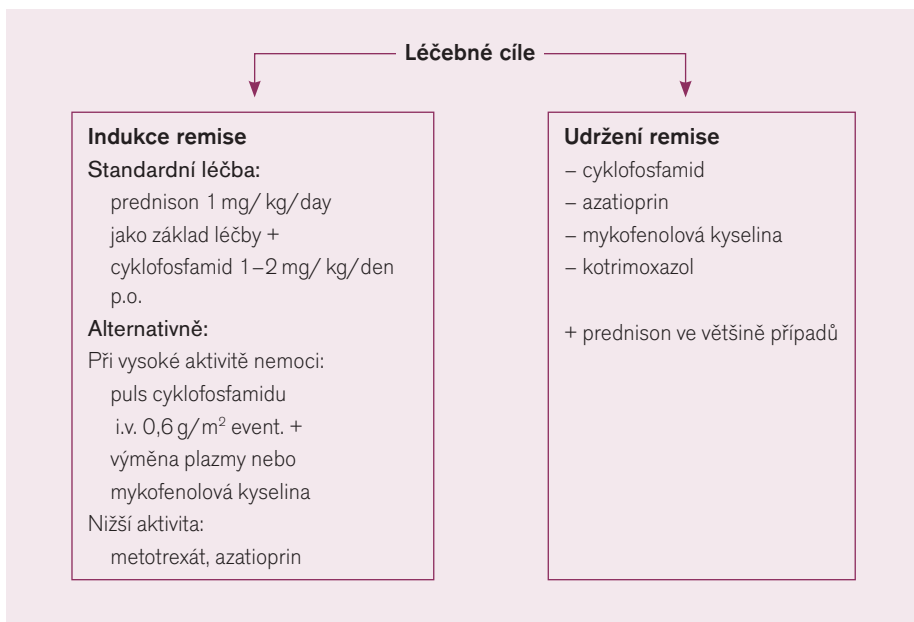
Léčebné cíle

Indukce remise
Standardní léčba:
prednison 1 mg/ kg/day
jako základ léčby +
cyklofosfamid 1–2 mg/ kg/den p.o.
Alternativně:
Při vysoké aktivitě nemoci:
puls cyklofosfamidu
i.v. 0,6 g/m$^2$ event. +
výměna plazmy nebo
mykofenolová kyselina
Nižší aktivita:
metotrexát, azatioprin

Udržení remise
– cyklofosfamid
– azatioprin
– mykofenolová kyselina
– kotrimoxazol

+ prednison ve většině případů